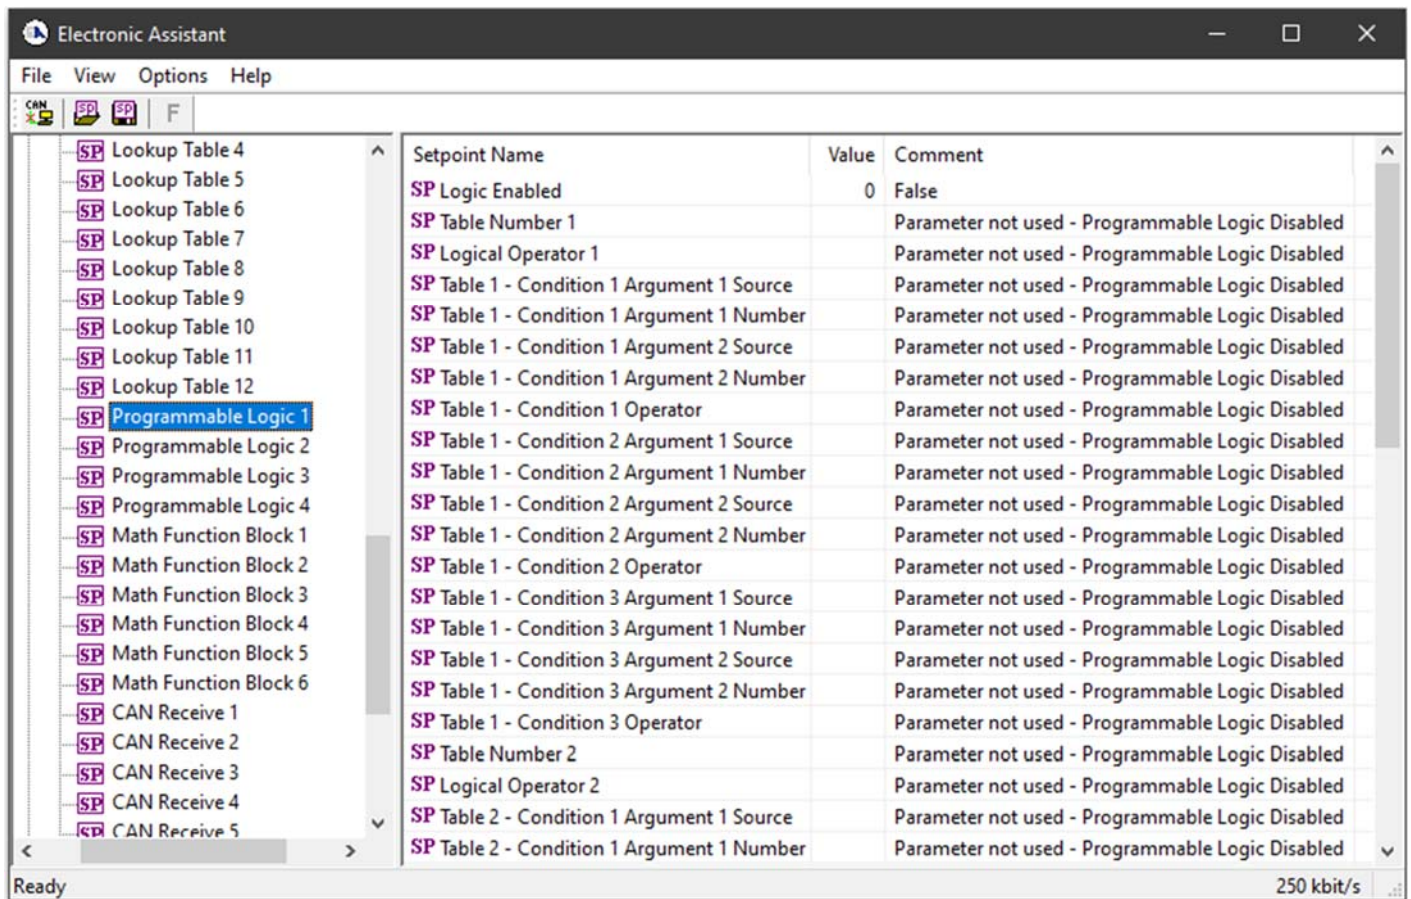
Electronic Assistant

File View Options Help

CAN SP SP F

SP Lookup Table 4
SP Lookup Table 5
SP Lookup Table 6
SP Lookup Table 7
SP Lookup Table 8
SP Lookup Table 9
SP Lookup Table 10
SP Lookup Table 11
SP Lookup Table 12
SP Programmable Logic 1
SP Programmable Logic 2
SP Programmable Logic 3
SP Programmable Logic 4
SP Math Function Block 1
SP Math Function Block 2
SP Math Function Block 3
SP Math Function Block 4
SP Math Function Block 5
SP Math Function Block 6
SP CAN Receive 1
SP CAN Receive 2
SP CAN Receive 3
SP CAN Receive 4
SP CAN Receive 5

| Setpoint Name | Value | Comment |
|---|---|---|
| SP Logic Enabled | 0 | False |
| SP Table Number 1 | | Parameter not used - Programmable Logic Disabled |
| SP Logical Operator 1 | | Parameter not used - Programmable Logic Disabled |
| SP Table 1 - Condition 1 Argument 1 Source | | Parameter not used - Programmable Logic Disabled |
| SP Table 1 - Condition 1 Argument 1 Number | | Parameter not used - Programmable Logic Disabled |
| SP Table 1 - Condition 1 Argument 2 Source | | Parameter not used - Programmable Logic Disabled |
| SP Table 1 - Condition 1 Argument 2 Number | | Parameter not used - Programmable Logic Disabled |
| SP Table 1 - Condition 1 Operator | | Parameter not used - Programmable Logic Disabled |
| SP Table 1 - Condition 2 Argument 1 Source | | Parameter not used - Programmable Logic Disabled |
| SP Table 1 - Condition 2 Argument 1 Number | | Parameter not used - Programmable Logic Disabled |
| SP Table 1 - Condition 2 Argument 2 Source | | Parameter not used - Programmable Logic Disabled |
| SP Table 1 - Condition 2 Argument 2 Number | | Parameter not used - Programmable Logic Disabled |
| SP Table 1 - Condition 2 Operator | | Parameter not used - Programmable Logic Disabled |
| SP Table 1 - Condition 3 Argument 1 Source | | Parameter not used - Programmable Logic Disabled |
| SP Table 1 - Condition 3 Argument 1 Number | | Parameter not used - Programmable Logic Disabled |
| SP Table 1 - Condition 3 Argument 2 Source | | Parameter not used - Programmable Logic Disabled |
| SP Table 1 - Condition 3 Argument 2 Number | | Parameter not used - Programmable Logic Disabled |
| SP Table 1 - Condition 3 Operator | | Parameter not used - Programmable Logic Disabled |
| SP Table Number 2 | | Parameter not used - Programmable Logic Disabled |
| SP Logical Operator 2 | | Parameter not used - Programmable Logic Disabled |
| SP Table 2 - Condition 1 Argument 1 Source | | Parameter not used - Programmable Logic Disabled |
| SP Table 2 - Condition 1 Argument 1 Number | | Parameter not used - Programmable Logic Disabled |

Ready 250 kbit/s